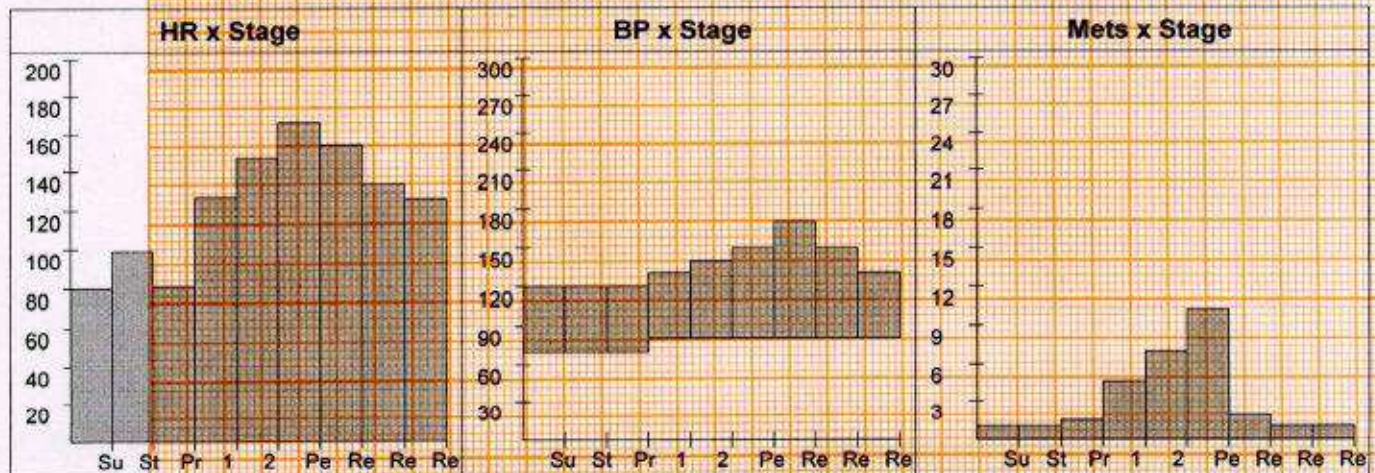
HR x Stage

200
180
160
140
120
100
80
60
40
20

Su St Pr 1 2 Pe Re Re Re

BP x Stage

300
270
240
210
180
150
120
90
60
30

Su St Pr 1 2 Pe Re Re Re

Mets x Stage

30
27
24
21
18
15
12
9
6
3

Su St Pr 1 2 Pe Re Re Re